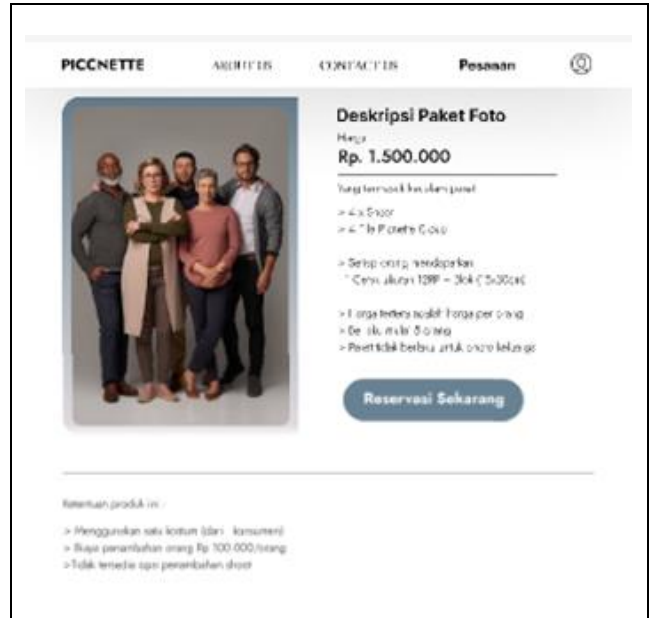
PICCNETTE ABOUT US CONTACT US Pesanan

Deskripsi Paket Foto

Harga

Rp. 1.500.000

Yang termasuk ke dalam paket

> 4x Shoot
> 4 File Picnette Group

> Setiap orang mendapatkan
1 Cetak ukuran 12RP + 3lok (5x30cm)

> Harga tertera adalah harga per orang
> Berlaku mulai 5 orang
> Paket tidak berlaku untuk orang keluarga

Reservasi Sekarang

Ketentuan produk ini :

> Menggunakan satu kostum (dari konsumen)
> Biaya penambahan orang Rp 100.000/orang
>Tidak tersedia opsi penambahan shoot